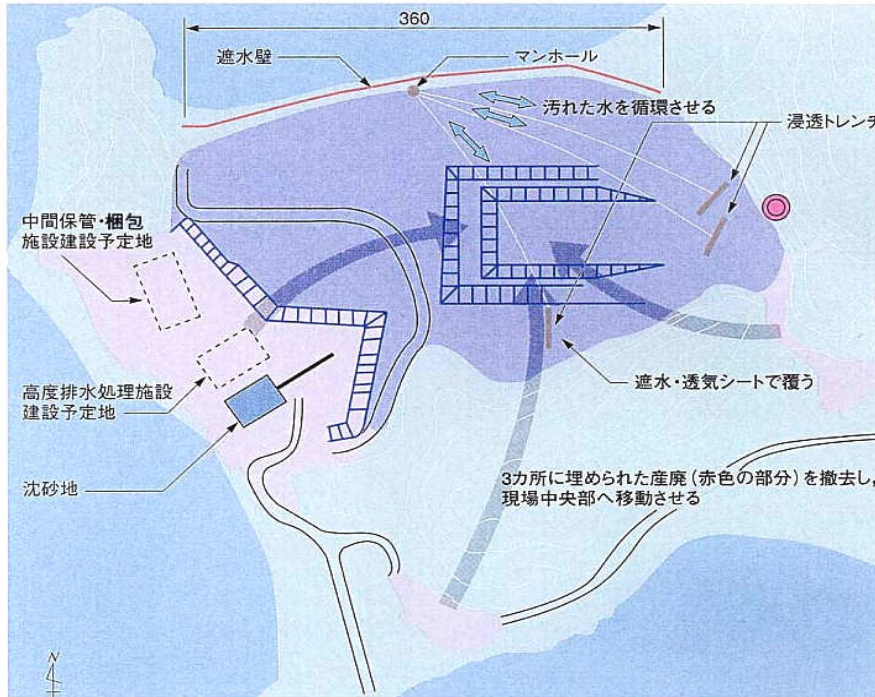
360

遮水壁

マンホール

汚れた水を循環させる

浸透トレンチ

中間保管・梱包施設建設予定地

高度排水処理施設建設予定地

沈砂地

遮水・透気シートで覆う

3カ所に埋められた産廃（赤色の部分）を撤去し、現場中央部へ移動させる

N